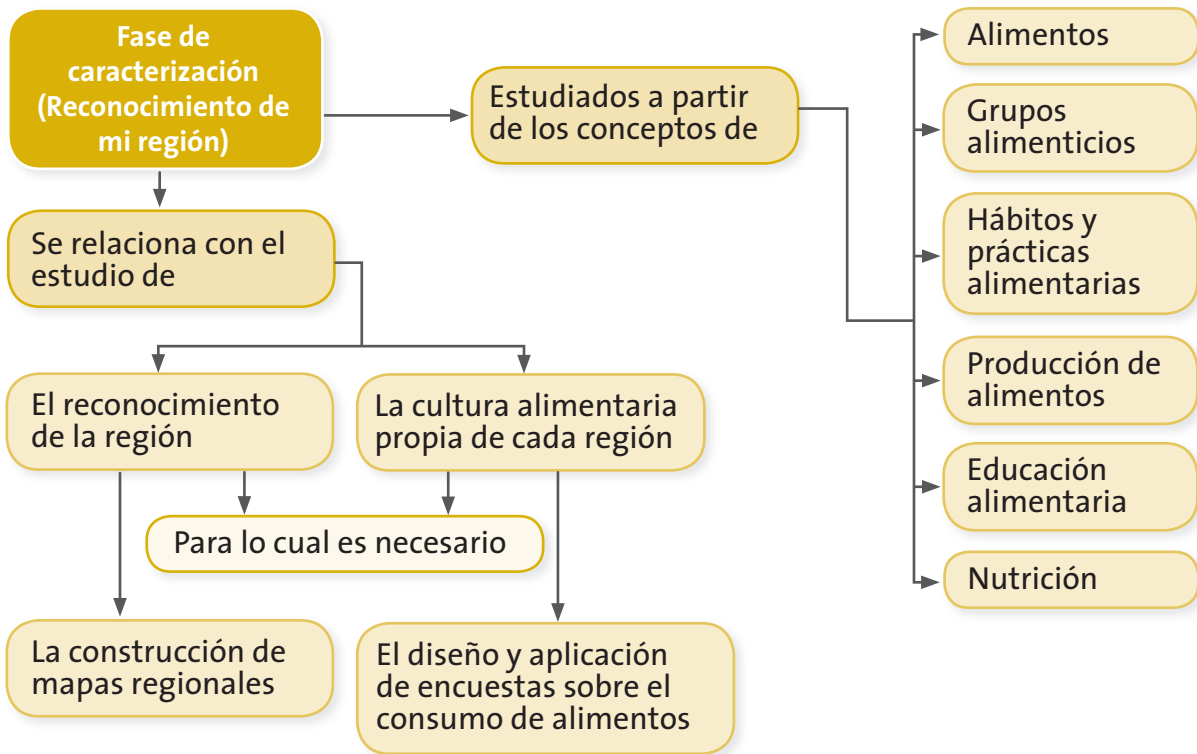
Fase de caracterización (Reconocimiento de mi región)

Estudiados a partir de los conceptos de

Alimentos

Grupos alimenticios

Hábitos y prácticas alimentarias

Producción de alimentos

Educación alimentaria

Nutrición

Se relaciona con el estudio de

El reconocimiento de la región

La cultura alimentaria propia de cada región

Para lo cual es necesario

La construcción de mapas regionales

El diseño y aplicación de encuestas sobre el consumo de alimentos